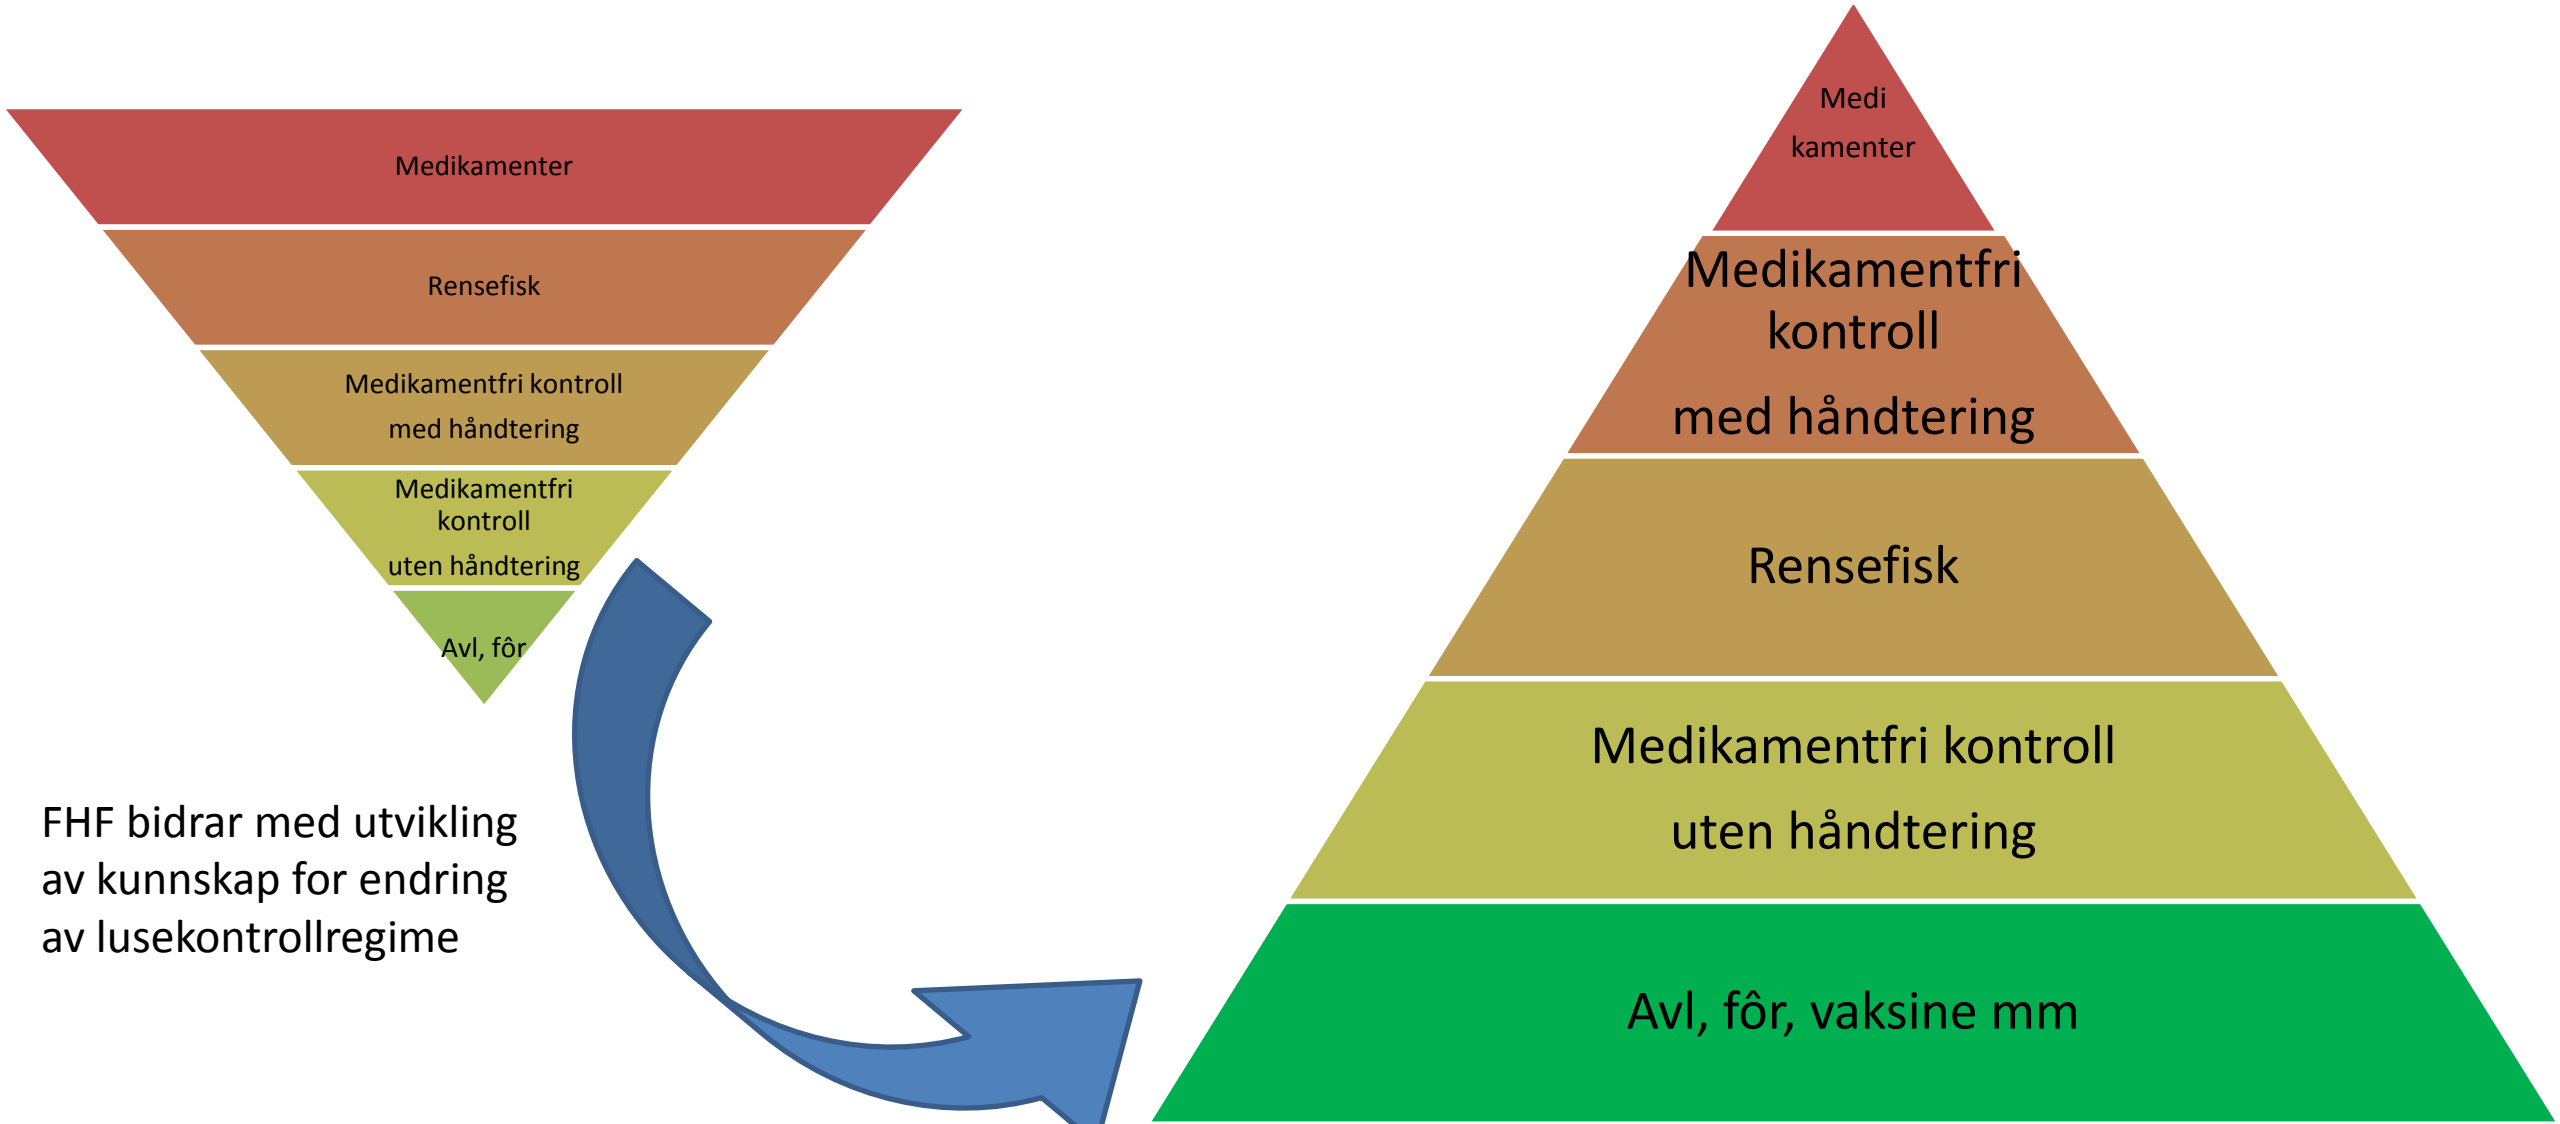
Medikamenter

Rensefisk

Medikamentfri kontroll
med håndtering

Medikamentfri kontroll
uten håndtering

Avl, fôr

FHF bidrar med utvikling av kunnskap for endring av lusekontrollregime

Medi kamenter

Medikamentfri kontroll
med håndtering

Rensefisk

Medikamentfri kontroll
uten håndtering

Avl, fôr, vaksine mm